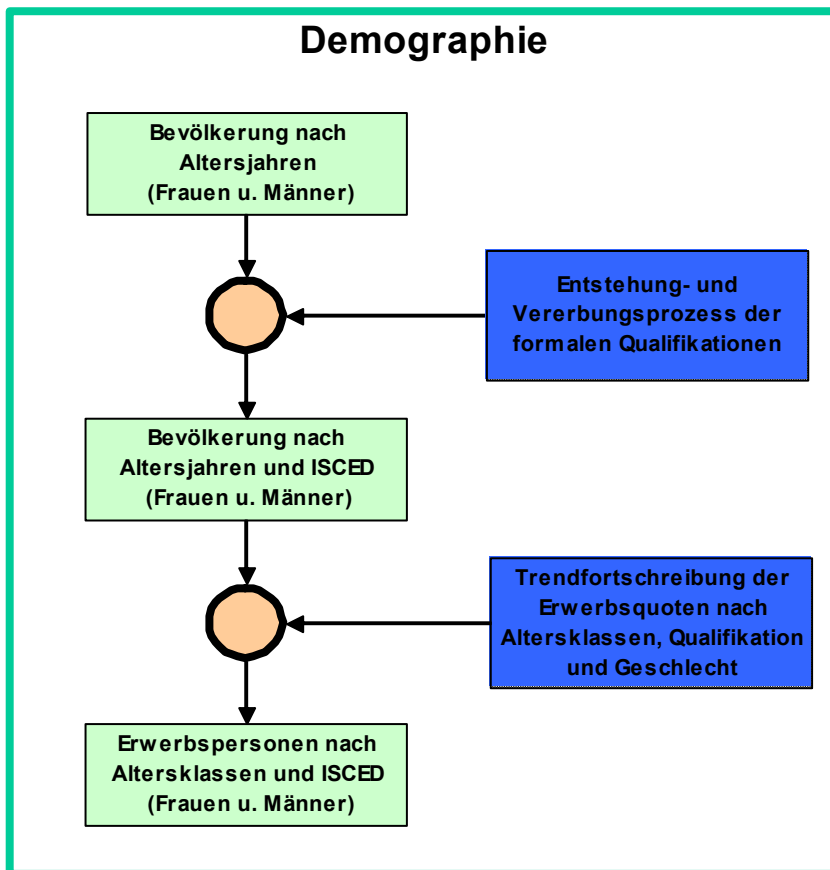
Demographie

Bevölkerung nach Altersjahren (Frauen u. Männer)

Entstehung- und Vererbungsprozess der formalen Qualifikationen

Bevölkerung nach Altersjahren und ISCED (Frauen u. Männer)

Trendfortschreibung der Erwerbsquoten nach Altersklassen, Qualifikation und Geschlecht

Erwerbspersonen nach Altersklassen und ISCED (Frauen u. Männer)